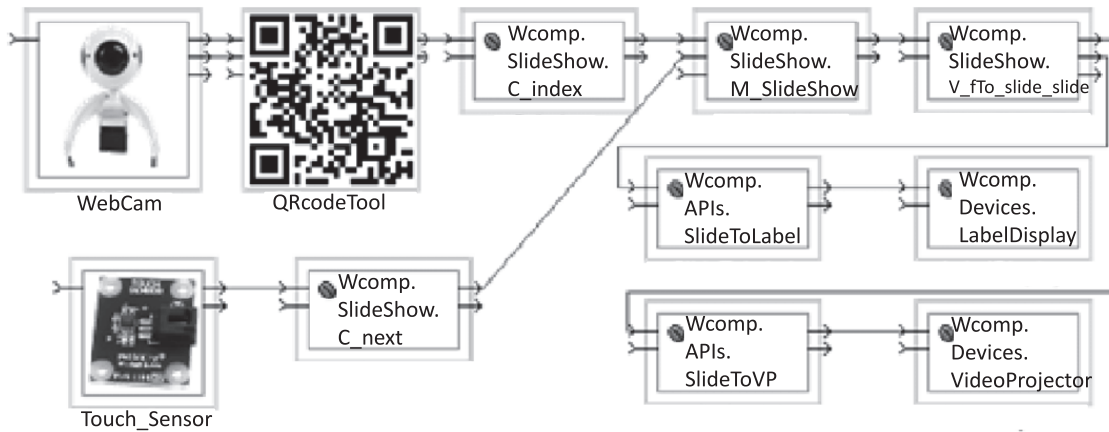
WebCam

QRcodeTool

Wcomp. SlideShow. C_index

Wcomp. SlideShow. M_SlideShow

Wcomp. SlideShow. V_fTo_slide_slide

Wcomp. APIs. SlideToLabel

Wcomp. Devices. LabelDisplay

Touch_Sensor

Wcomp. SlideShow. C_next

Wcomp. APIs. SlideToVP

Wcomp. Devices. VideoProjector